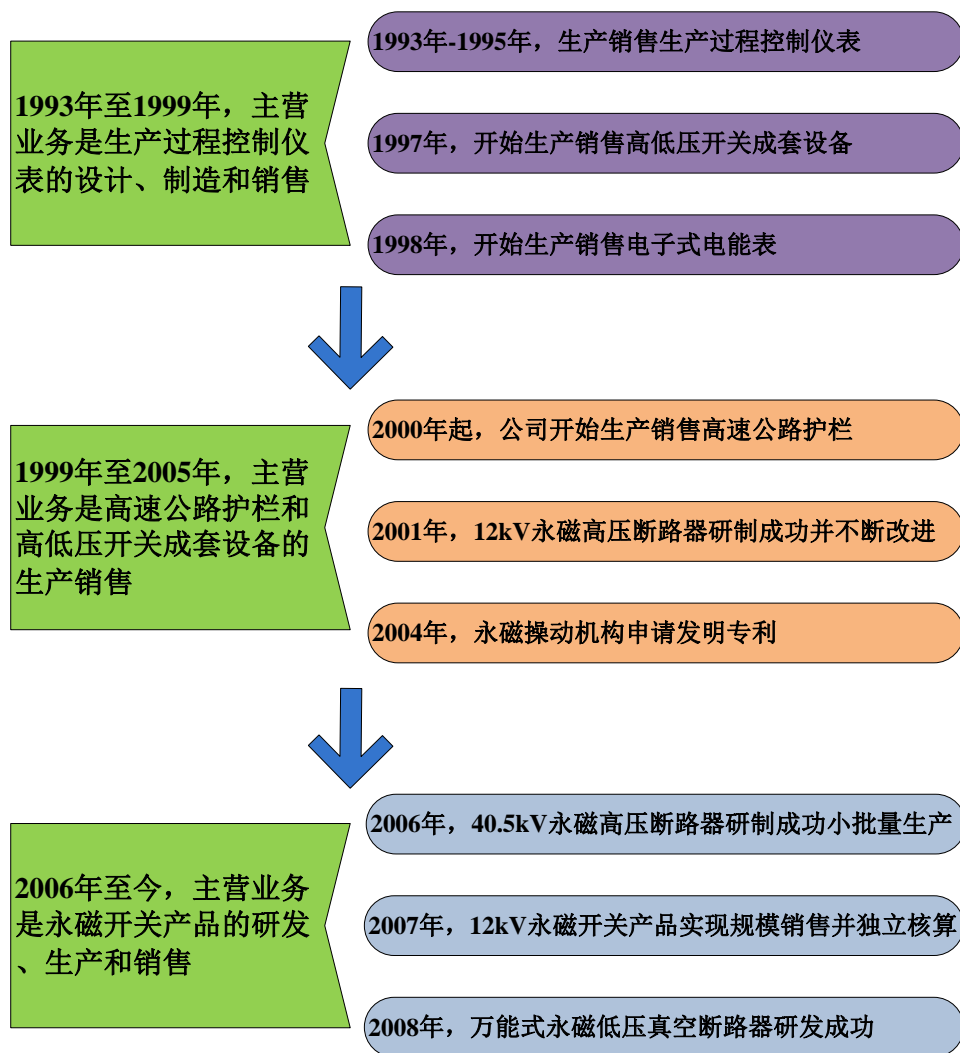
1993年至1999年，主营业务是生产过程控制仪表的设计、制造和销售

1993年-1995年，生产销售生产过程控制仪表

1997年，开始生产销售高低压开关成套设备

1998年，开始生产销售电子式电能表

1999年至2005年，主营业务是高速公路护栏和高低压开关成套设备的生产销售

2000年起，公司开始生产销售高速公路护栏

2001年，12kV永磁高压断路器研制成功并不断改进

2004年，永磁操动机构申请发明专利

2006年至今，主营业务是永磁开关产品的研发、生产和销售

2006年，40.5kV永磁高压断路器研制成功小批量生产

2007年，12kV永磁开关产品实现规模销售并独立核算

2008年，万能式永磁低压真空断路器研发成功